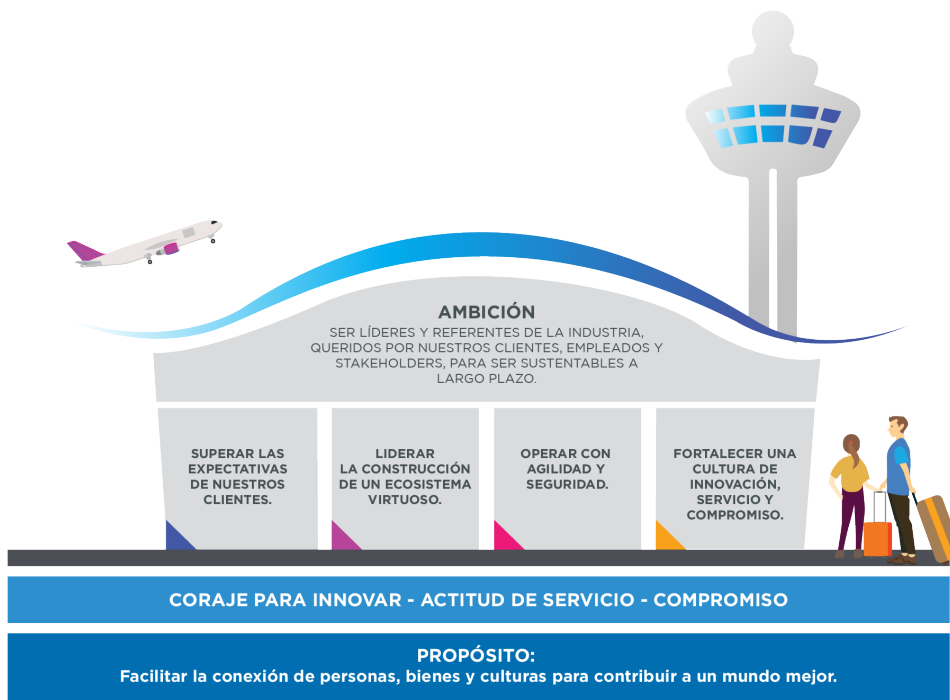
AMBICIÓN
SER LÍDERES Y REFERENTES DE LA INDUSTRIA, QUERIDOS POR NUESTROS CLIENTES, EMPLEADOS Y STAKEHOLDERS, PARA SER SUSTENTABLES A LARGO PLAZO.

SUPERAR LAS EXPECTATIVAS DE NUESTROS CLIENTES.

LIDERAR LA CONSTRUCCIÓN DE UN ECOSISTEMA VIRTUOSO.

OPERAR CON AGILIDAD Y SEGURIDAD.

FORTALECER UNA CULTURA DE INNOVACIÓN, SERVICIO Y COMPROMISO.

CORAJE PARA INNOVAR - ACTITUD DE SERVICIO - COMPROMISO

PROPÓSITO:
Facilitar la conexión de personas, bienes y culturas para contribuir a un mundo mejor.